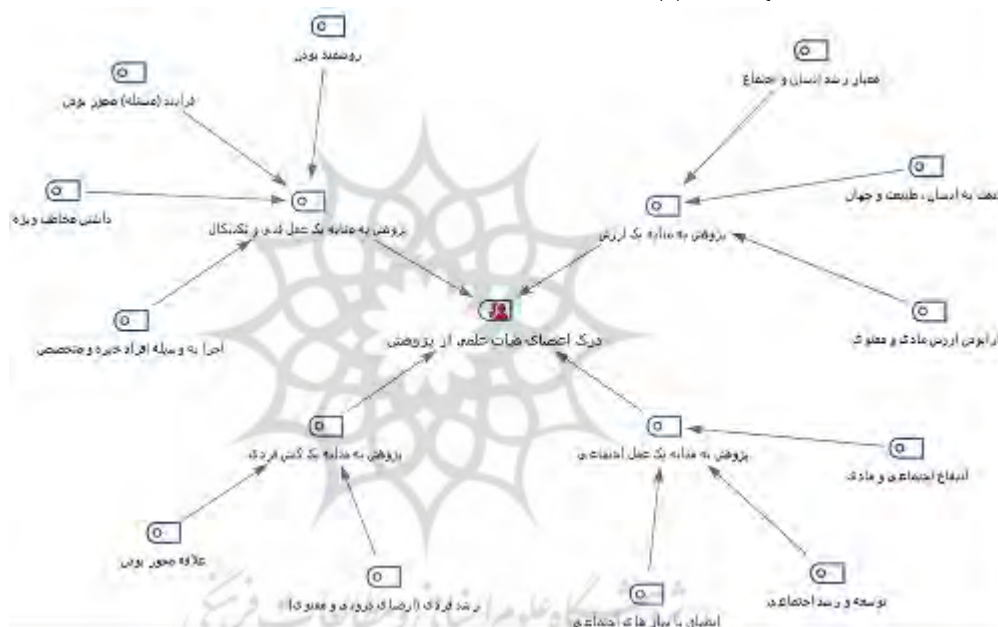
روشمند بودن

فرایند (مسئله) محور بودن

معیار رشد انسان و اجتماع

داشتن مخاطب ویژه

پژوهش به مثابه یک عمل فنی و تکنیکال

عشق به انسان، طبیعت و جهان

پژوهش به مثابه یک ارزش

اجرا به وسیله افراد خبره و متخصص

درک اعضای هیات علمی از پژوهش

دارای ارزش مادی و معنوی

پژوهش به مثابه یک عمل اجتماعی

انتفاع اجتماعی و مادی

پژوهش به مثابه یک کنش فردی

علاقه محور بودن

توسعه و رشد اجتماعی

رشد فردی (ارضای درونی و معنوی)

ارضای نیازهای اجتماعی